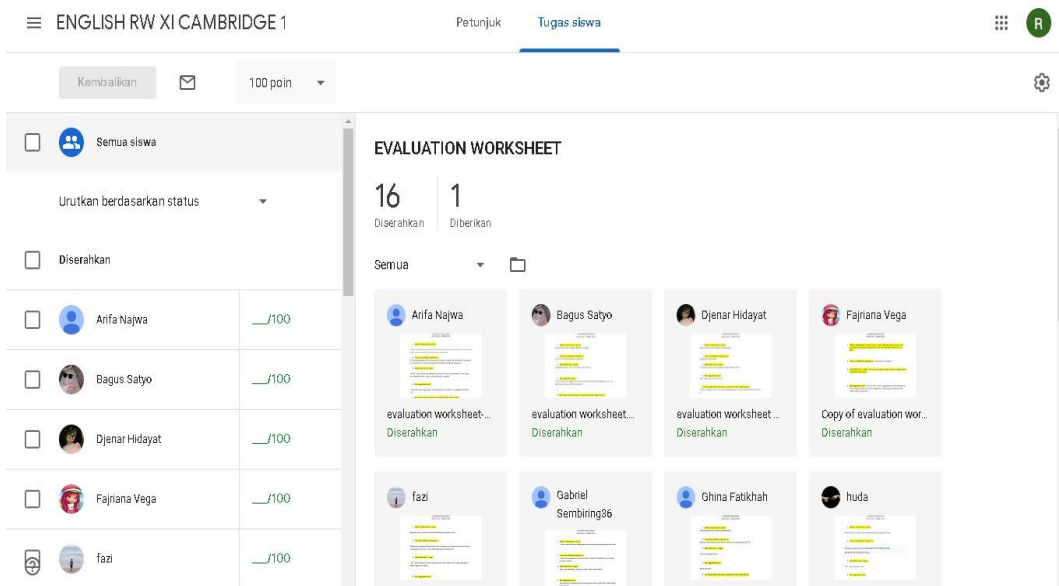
ENGLISH RW XI CAMBRIDGE 1

Petunjuk Tugas siswa

R

Kembalikan 100 poin

Semua siswa

Urutkan berdasarkan status

Diserahkan

Arifa Najwa __/100

Bagus Satyo __/100

Djenar Hidayat __/100

Fajriana Vega __/100

fazi __/100

EVALUATION WORKSHEET

16 Diserahkan

1 Diberikan

Semua

Arifa Najwa
evaluation worksheet-...
Diserahkan

Bagus Satyo
evaluation worksheet...
Diserahkan

Djenar Hidayat
evaluation worksheet ...
Diserahkan

Fajriana Vega
Copy of evaluation wor...
Diserahkan

fazi

Gabriel Sembiring36

Ghina Fatikhah

huda